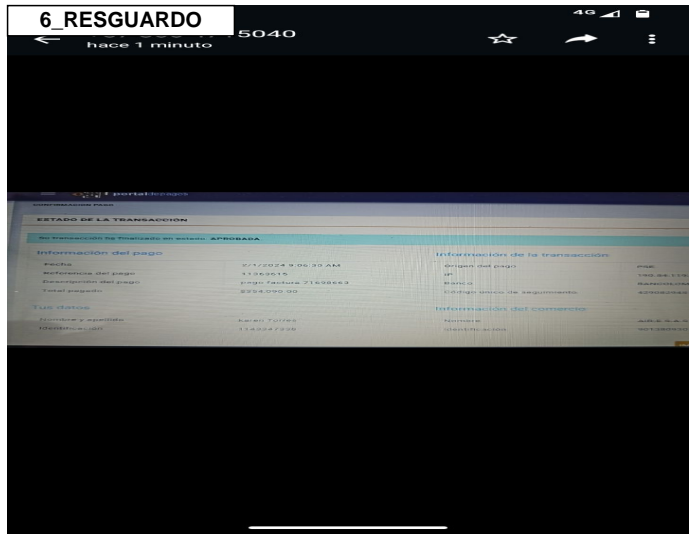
6_RESGUARDO

4G

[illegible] 15040
hace 1 minuto

portal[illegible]

CONFIRMACION PAGO

ESTADO DE LA TRANSACCIÓN

Su transacción ha finalizado en estado: APROBADA

Información del pago

| | |
|---|---|
| Fecha | 7/1/2024 9:06:33 AM |
| Referencia del pago | 11363615 |
| Descripción del pago | pago factura 71698663 |
| Total pagado | $254.090,00 |

Tus datos

| | |
|---|---|
| Nombre y apellido | Karen Torres |
| Identificación | 1143347238 |

Información de la transacción

| | |
|---|---|
| Origen del pago | PSE |
| IP | 190.66.11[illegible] |
| Banco | BANCOLOM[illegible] |
| Código único de seguimiento | 42966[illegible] |

Información del comercio

| | |
|---|---|
| Nombre | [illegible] |
| Identificación | 901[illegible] |